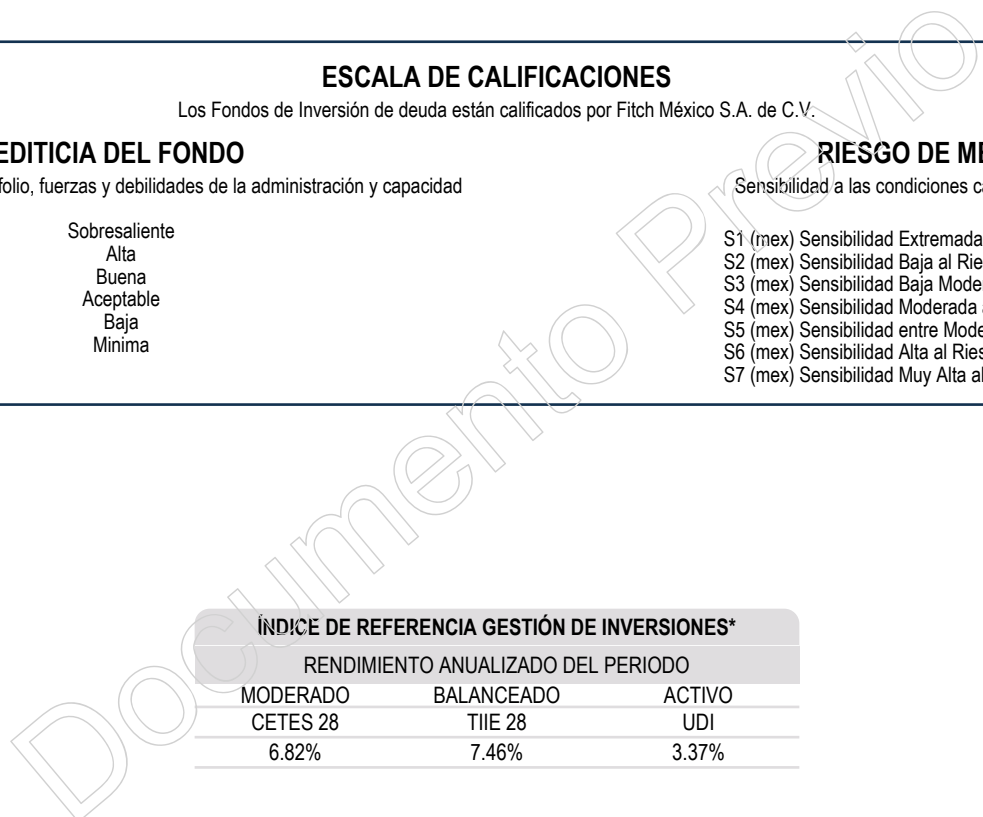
ESCALA DE CALIFICACIONES

Los Fondos de Inversión de deuda están calificados por Fitch México S.A. de C.V.

EDITICIA DEL FONDO

folio, fuerzas y debilidades de la administración y capacidad

Sobresaliente
Alta
Buena
Aceptable
Baja
Mínima

RIESGO DE ME

Sensibilidad a las condiciones c

S1 (mex) Sensibilidad Extremada
S2 (mex) Sensibilidad Baja al Rie
S3 (mex) Sensibilidad Baja Mode
S4 (mex) Sensibilidad Moderada
S5 (mex) Sensibilidad entre Mode
S6 (mex) Sensibilidad Alta al Ries
S7 (mex) Sensibilidad Muy Alta al

Documento Previo

| ÍNDICE DE REFERENCIA GESTIÓN DE INVERSIONES* | | |
|---|---|---|
| RENDIMIENTO ANUALIZADO DEL PERIODO | | |
| MODERADO | BALANCEADO | ACTIVO |
| CETES 28 | TIIE 28 | UDI |
| 6.82% | 7.46% | 3.37% |